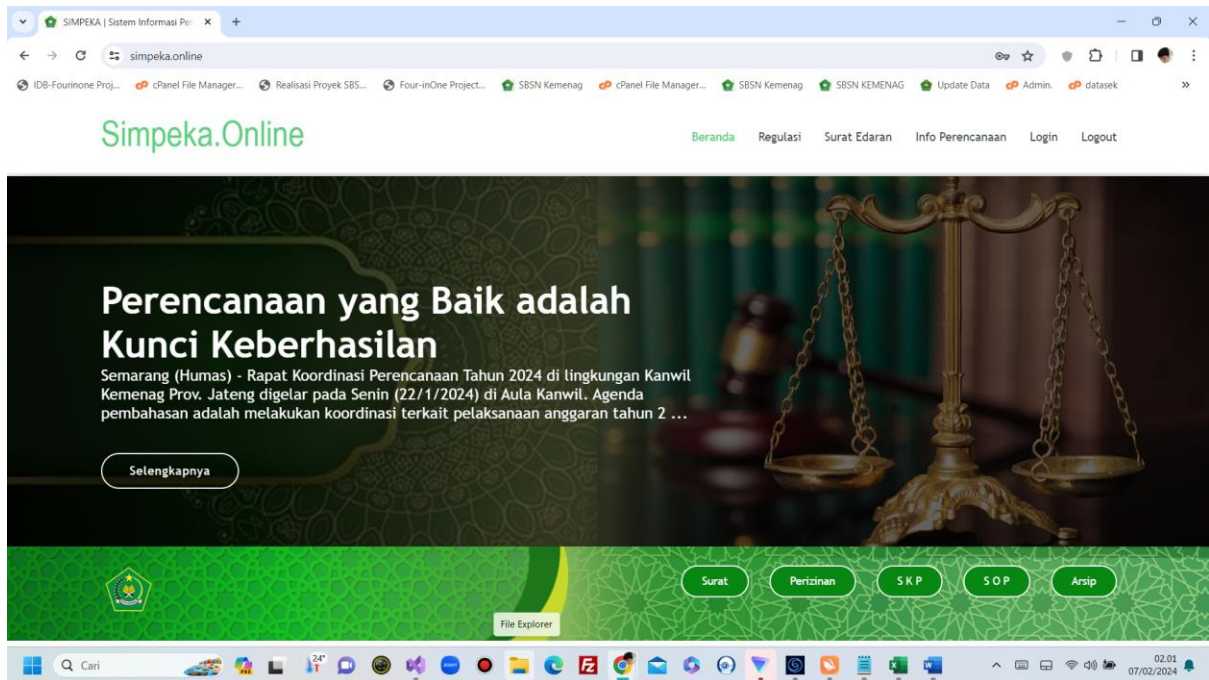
SIMPEKA | Sistem Informasi Per ×

simpeka.online

IDB-Fourinone Proj... cPanel File Manager... Realisasi Proyek SBS... Four-inOne Project... SBSN Kemenag cPanel File Manager... SBSN Kemenag SBSN KEMENAG Update Data Admin. datasek

Simpeka.Online

Beranda Regulasi Surat Edaran Info Perencanaan Login Logout

Perencanaan yang Baik adalah Kunci Keberhasilan

Semarang (Humas) - Rapat Koordinasi Perencanaan Tahun 2024 di lingkungan Kanwil Kemenag Prov. Jateng digelar pada Senin (22/1/2024) di Aula Kanwil. Agenda pembahasan adalah melakukan koordinasi terkait pelaksanaan anggaran tahun 2 ...

Selengkapnya

Surat Perizinan S K P S O P Arsip

File Explorer

Cari

24°

02.01
07/02/2024